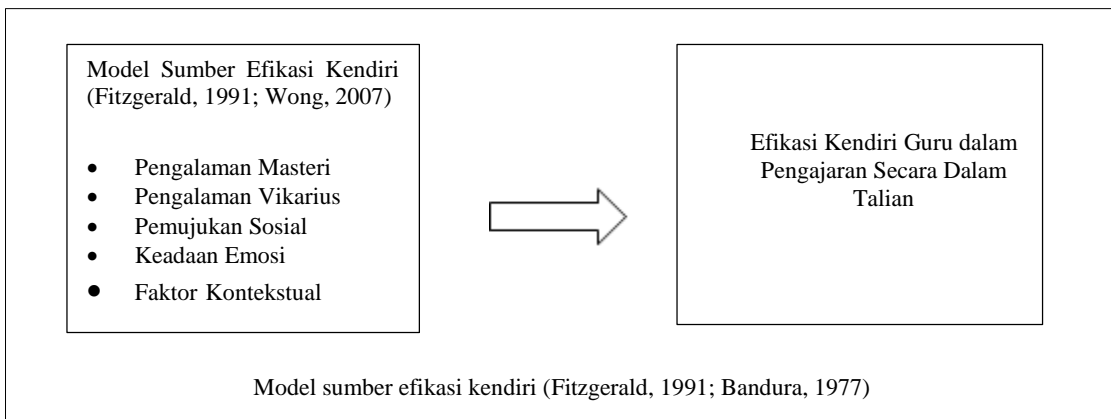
Model Sumber Efikasi Kendiri (Fitzgerald, 1991; Wong, 2007)

- Pengalaman Masteri
- Pengalaman Vikarius
- Pemujukan Sosial
- Keadaan Emosi
- Faktor Kontekstual

Efikasi Kendiri Guru dalam Pengajaran Secara Dalam Talian

Model sumber efikasi kendiri (Fitzgerald, 1991; Bandura, 1977)